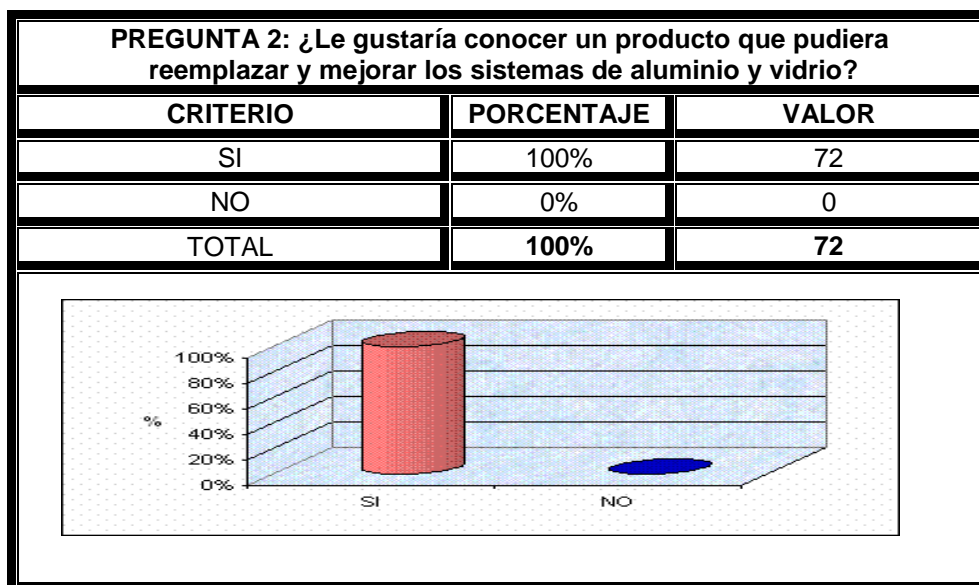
PREGUNTA 2: ¿Le gustaría conocer un producto que pudiera reemplazar y mejorar los sistemas de aluminio y vidrio?

| CRITERIO | PORCENTAJE | VALOR |
|---|---|---|
| SI | 100% | 72 |
| NO | 0% | 0 |
| TOTAL | **100%** | **72** |

100%
80%
60%
40%
20%
0%
%
SI
NO